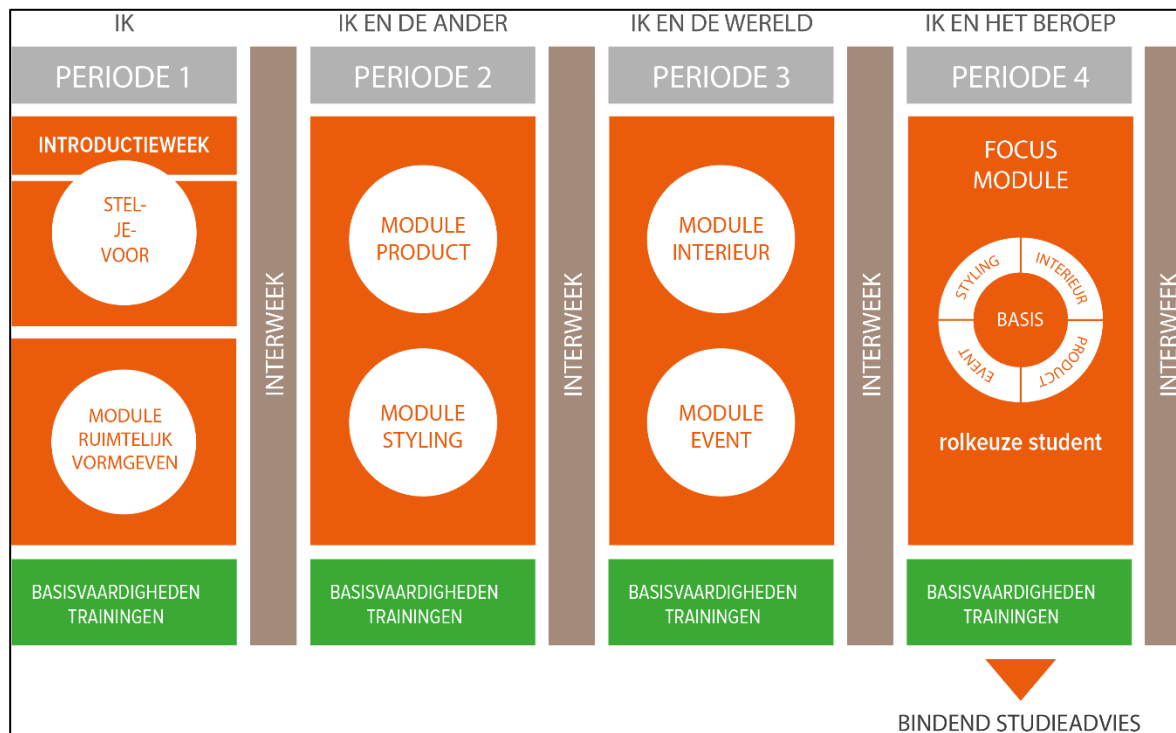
IK

PERIODE 1

INTRODUCTIEWEEK

STEL-
JE-
VOOR

MODULE
RUIMTELIJK
VORMGEVEN

BASISVAARDIGHEDEN
TRAININGEN

INTERWEEK

IK EN DE ANDER

PERIODE 2

MODULE
PRODUCT

MODULE
STYLING

BASISVAARDIGHEDEN
TRAININGEN

INTERWEEK

IK EN DE WERELD

PERIODE 3

MODULE
INTERIEUR

MODULE
EVENT

BASISVAARDIGHEDEN
TRAININGEN

INTERWEEK

IK EN HET BEROEP

PERIODE 4

FOCUS
MODULE

STYLING
INTERIEUR
BASIS
EVENT
PRODUCT

rolkeuze student

BASISVAARDIGHEDEN
TRAININGEN

BINDEND STUDIEADVIES

INTERWEEK